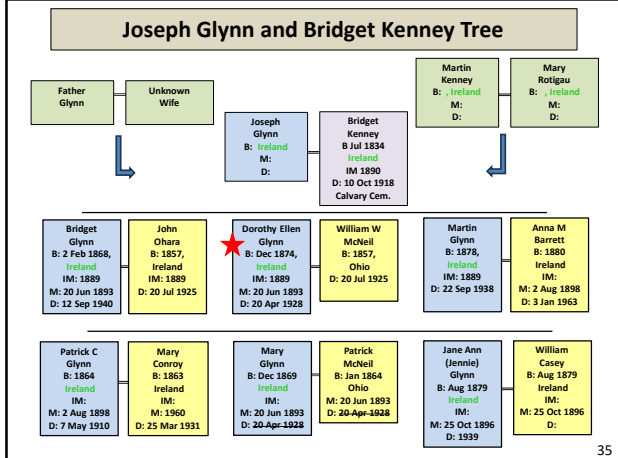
Joseph Glynn and Bridget Kenney Tree

Father Glynn

Unknown Wife

Martin Kenney
B: , Ireland
M:
D:

Mary Rotigau
B: , Ireland
M:
D:

Joseph Glynn
B: Ireland
M:
D:

Bridget Kenney
B Jul 1834
Ireland
IM 1890
D: 10 Oct 1918
Calvary Cem.

Bridget Glynn
B: 2 Feb 1868, Ireland
IM: 1889
M: 20 Jun 1893
D: 12 Sep 1940

John Ohara
B: 1857, Ireland
IM: 1889
D: 20 Jul 1925

Dorothy Ellen Glynn
B: Dec 1874, Ireland
IM: 1889
M: 20 Jun 1893
D: 20 Apr 1928

William W McNeil
B: 1857, Ohio
D: 20 Jul 1925

Martin Glynn
B: 1878, Ireland
IM: 1889
D: 22 Sep 1938

Anna M Barrett
B: 1880
Ireland
IM:
M: 2 Aug 1898
D: 3 Jan 1963

Patrick C Glynn
B: 1864
Ireland
IM:
M: 2 Aug 1898
D: 7 May 1910

Mary Conroy
B: 1863
Ireland
IM:
M: 1960
D: 25 Mar 1931

Mary Glynn
B: Dec 1869
Ireland
IM:
M: 20 Jun 1893
D: 20 Apr 1928

Patrick McNeil
B: Jan 1864
Ohio
M: 20 Jun 1893
D: 20 Apr 1928

Jane Ann (Jennie) Glynn
B: Aug 1879
Ireland
IM:
M: 25 Oct 1896
D: 1939

William Casey
B: Aug 1879
Ireland
IM:
M: 25 Oct 1896
D:

35